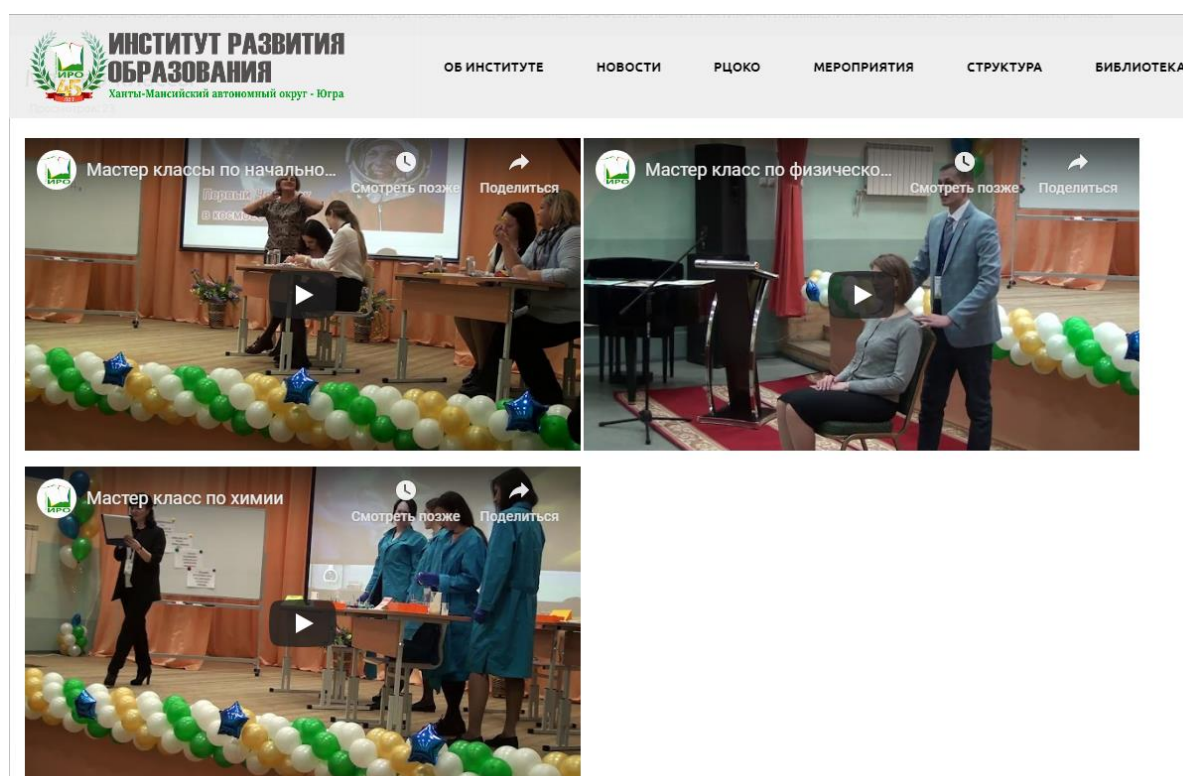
ИРО 45

ИНСТИТУТ РАЗВИТИЯ ОБРАЗОВАНИЯ
Ханты-Мансийский автономный округ - Югра

ОБ ИНСТИТУТЕ НОВОСТИ РЦОКО МЕРОПРИЯТИЯ СТРУКТУРА БИБЛИОТЕКА

ИРО Мастер классы по начально...
Смотреть позже
Поделиться

Первый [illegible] в космосе

ИРО Мастер класс по физическо...
Смотреть позже
Поделиться

ИРО Мастер класс по химии
Смотреть позже
Поделиться